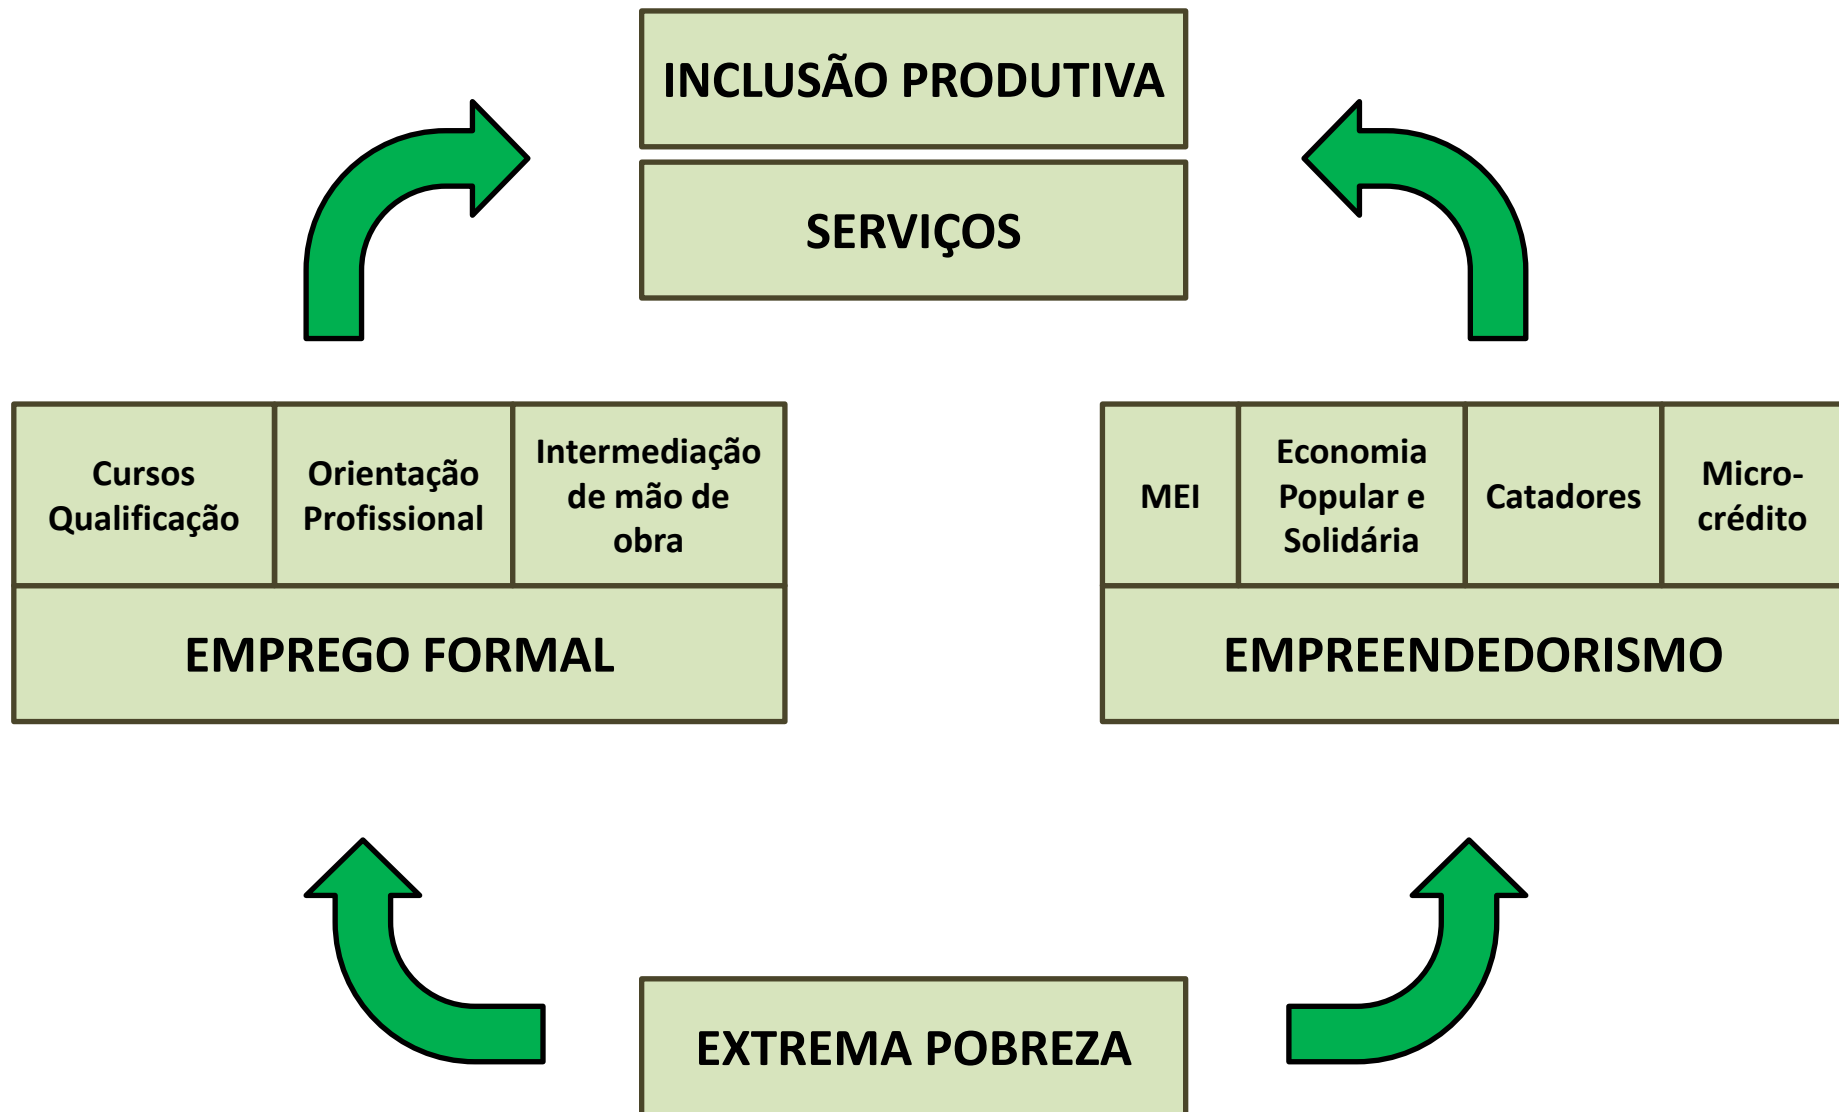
INCLUSÃO PRODUTIVA

SERVIÇOS

Cursos Qualificação

Orientação Profissional

Intermediação de mão de obra

EMPREGO FORMAL

MEI

Economia Popular e Solidária

Catadores

Micro-crédito

EMPREENDEDORISMO

EXTREMA POBREZA